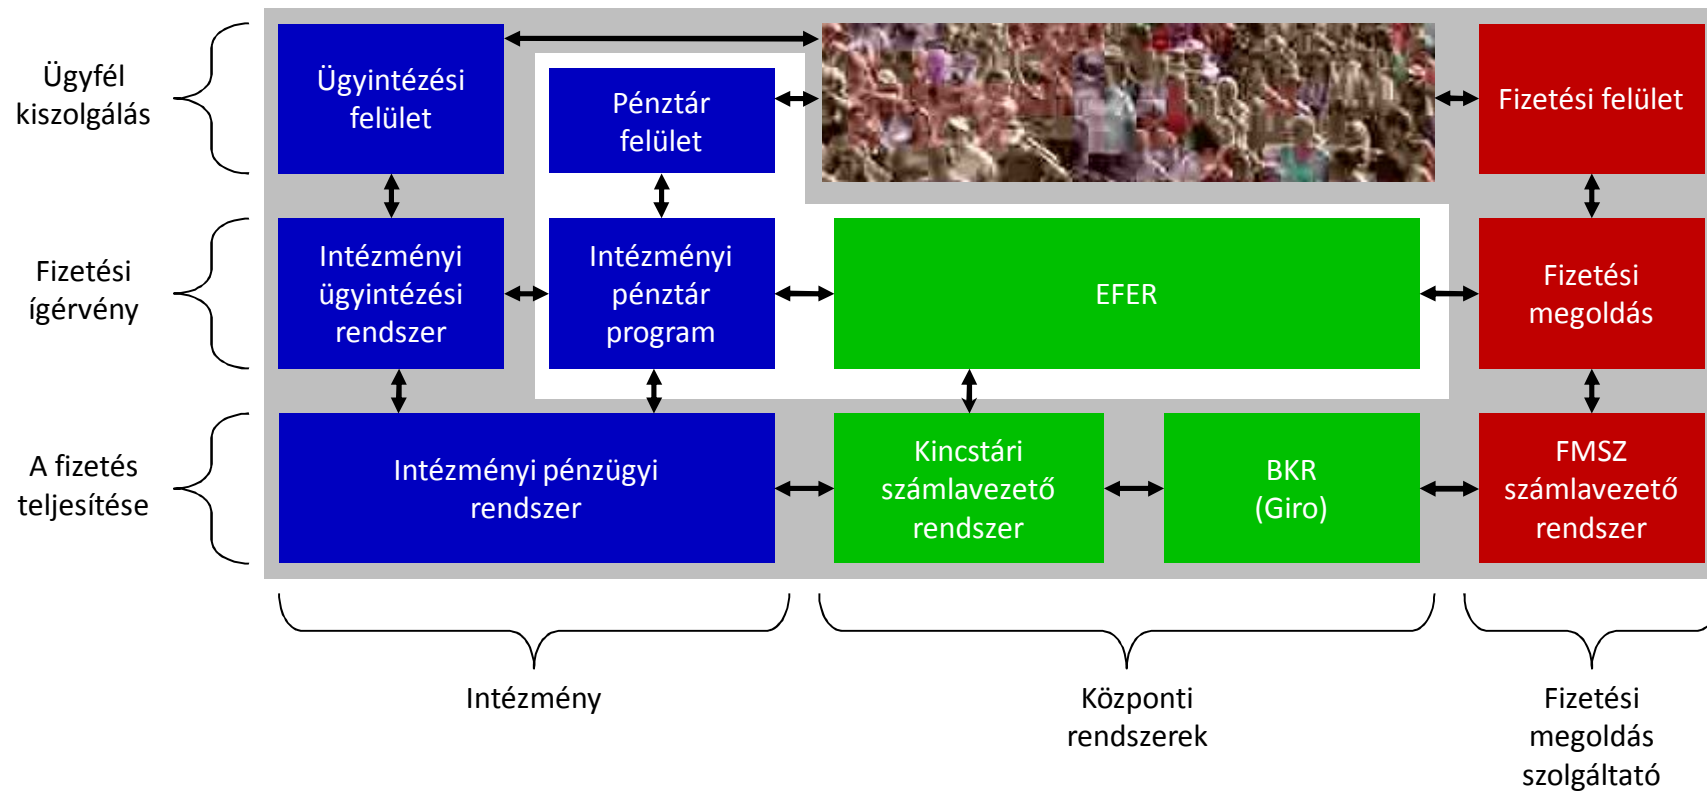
Ügyfél kiszolgálás

Fizetési ígérvény

A fizetés teljesítése

Ügyintézési felület

Pénztár felület

Fizetési felület

Intézményi ügyintézési rendszer

Intézményi pénztár program

EFER

Fizetési megoldás

Intézményi pénzügyi rendszer

Kincstári számlavezető rendszer

BKR (Giro)

FMSZ számlavezető rendszer

Intézmény

Központi rendszerek

Fizetési megoldás szolgáltató